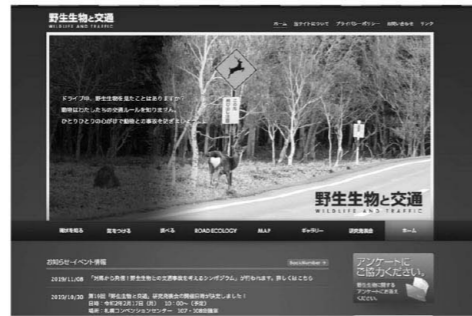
野生生物と交通
WILDLIFE AND TRAFFIC

ホーム　当サイトについて　プライバシーポリシー　お問い合わせ　リンク

ドライブ中、野生生物を見たことはありますか？
動物はルールを知りません。
ひとりひとりの心がけで動物との事故を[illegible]

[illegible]

野生生物と交通
WILDLIFE AND TRAFFIC

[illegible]　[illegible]　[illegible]　ROAD ECOLOGY　MAP　ギャラリー　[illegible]　ホーム

お知らせ・イベント情報　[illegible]

2019/11/08　「対馬から発信！野生生物との交通事故を考えるシンポジウム」が行われます。詳しくはこちら

2019/10/30　第19回「野生生物と交通」研究発表会の開催日時が決定しました！
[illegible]
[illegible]

アンケートにご協力ください。
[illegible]